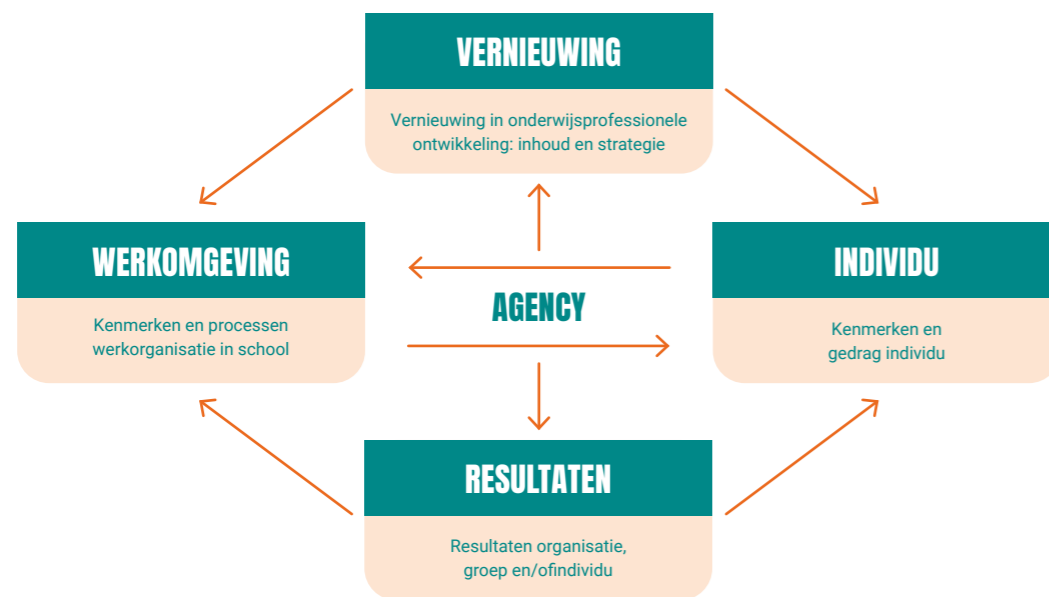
VERNIEUWING

Vernieuwing in onderwijsprofessionele ontwikkeling: inhoud en strategie

WERKOMGEVING

Kenmerken en processen werkorganisatie in school

AGENCY

INDIVIDU

Kenmerken en gedrag individu

RESULTATEN

Resultaten organisatie, groep en/ofindividu